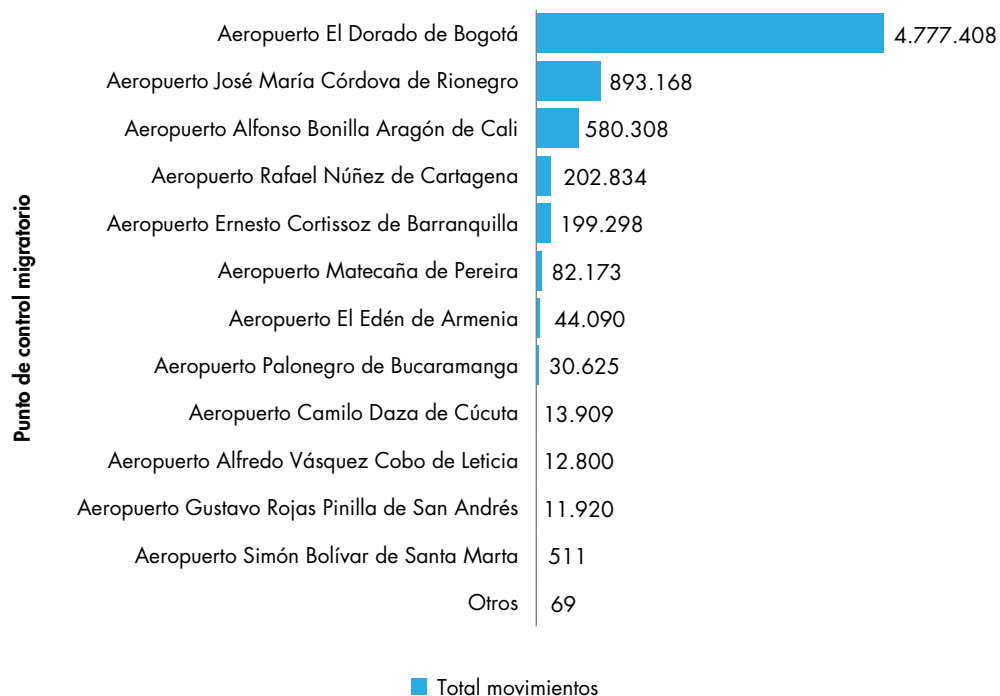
Punto de control migratorio

| Punto de control migratorio | Total movimientos |
|---|---|
| Aeropuerto El Dorado de Bogotá | 4.777.408 |
| Aeropuerto José María Córdova de Rionegro | 893.168 |
| Aeropuerto Alfonso Bonilla Aragón de Cali | 580.308 |
| Aeropuerto Rafael Núñez de Cartagena | 202.834 |
| Aeropuerto Ernesto Cortissoz de Barranquilla | 199.298 |
| Aeropuerto Matecaña de Pereira | 82.173 |
| Aeropuerto El Edén de Armenia | 44.090 |
| Aeropuerto Palonegro de Bucaramanga | 30.625 |
| Aeropuerto Camilo Daza de Cúcuta | 13.909 |
| Aeropuerto Alfredo Vásquez Cobo de Leticia | 12.800 |
| Aeropuerto Gustavo Rojas Pinilla de San Andrés | 11.920 |
| Aeropuerto Simón Bolívar de Santa Marta | 511 |
| Otros | 69 |

Total movimientos